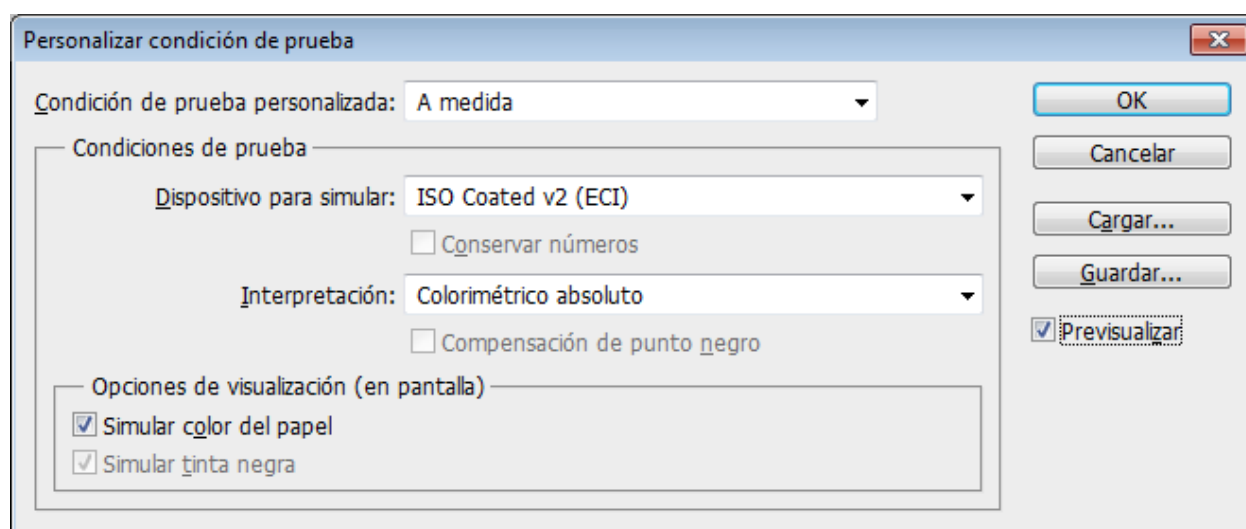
Personalizar condición de prueba

Condición de prueba personalizada: A medida

Condiciones de prueba

Dispositivo para simular: ISO Coated v2 (ECI)

Conservar números

Interpretación: Colorimétrico absoluto

Compensación de punto negro

Opciones de visualización (en pantalla)

Simular color del papel

Simular tinta negra

OK

Cancelar

Cargar...

Guardar...

Previsualizar